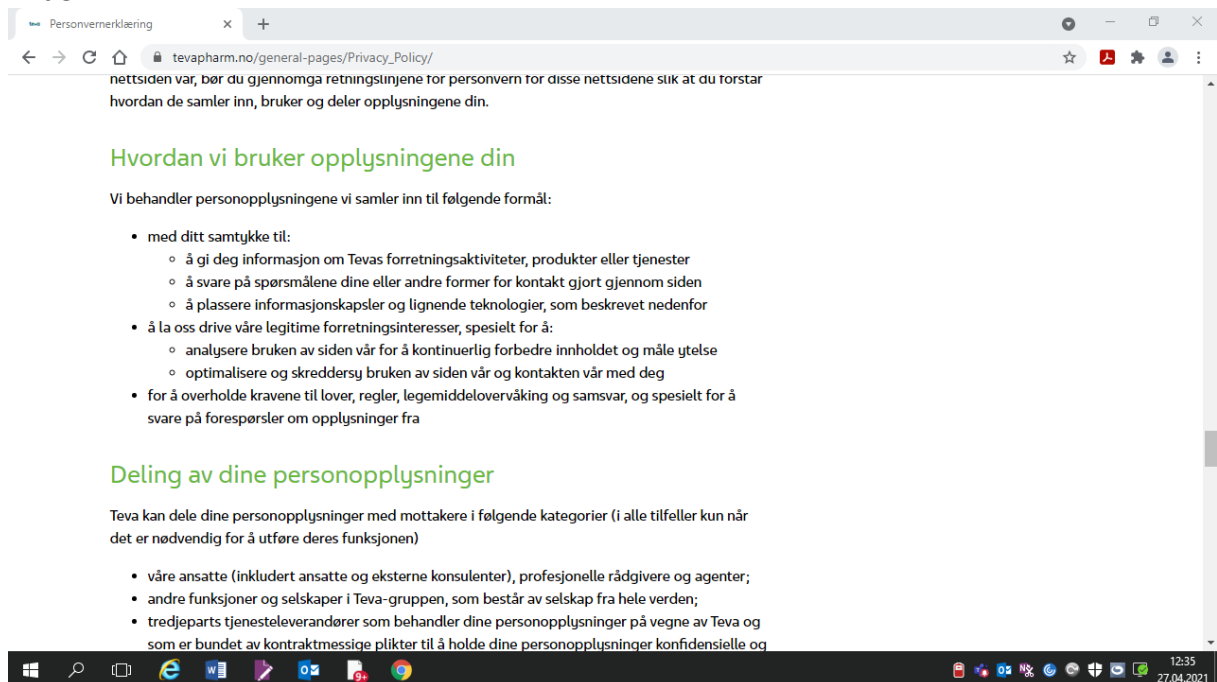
Personvernerklæring

tevapharm.no/general-pages/Privacy_Policy/

nettsiden vår, bør du gjennomgå retningslinjene for personvern for disse nettsidene slik at du forstår hvordan de samler inn, bruker og deler opplysningene din.

Hvordan vi bruker opplysningene din

Vi behandler personopplysningene vi samler inn til følgende formål:

- med ditt samtykke til:
  - å gi deg informasjon om Tevas forretningsaktiviteter, produkter eller tjenester
  - å svare på spørsmålene dine eller andre former for kontakt gjort gjennom siden
  - å plassere informasjonskapsler og lignende teknologier, som beskrevet nedenfor
- å la oss drive våre legitime forretningsinteresser, spesielt for å:
  - analysere bruken av siden vår for å kontinuerlig forbedre innholdet og måle ytelse
  - optimalisere og skreddersy bruken av siden vår og kontakten vår med deg
- for å overholde kravene til lover, regler, legemiddelovervåking og samsvar, og spesielt for å svare på forespørsler om opplysninger fra

Deling av dine personopplysninger

Teva kan dele dine personopplysninger med mottakere i følgende kategorier (i alle tilfeller kun når det er nødvendig for å utføre deres funksjonen)

- våre ansatte (inkludert ansatte og eksterne konsulenter), profesjonelle rådgivere og agenter;
- andre funksjoner og selskaper i Teva-gruppen, som består av selskap fra hele verden;
- tredjeparts tjenesteleverandører som behandler dine personopplysninger på vegne av Teva og som er bundet av kontraktmessige plikter til å holde dine personopplysninger konfidensielle og

12:35
27.04.2021